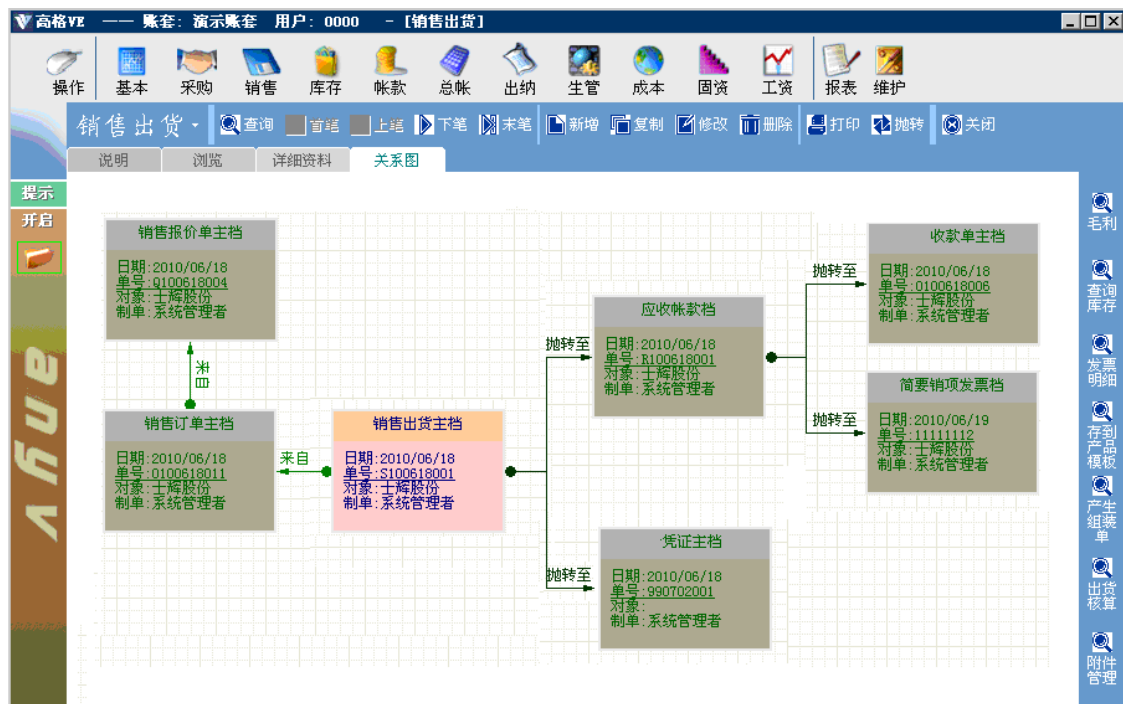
高格VE —— 账套：演示账套 用户：0000 - [销售出货]

操作 基本 采购 销售 库存 帐款 总帐 出纳 生管 成本 固资 工资 报表 维护

销售出货 查询 首笔 上笔 下笔 末笔 新增 复制 修改 删除 打印 抛转 关闭

说明 浏览 详细资料 关系图

提示
开启

销售报价单主档
日期:2010/06/18
单号:0100618004
对象:士辉股份
制单:系统管理者

来自

销售订单主档
日期:2010/06/18
单号:0100618011
对象:士辉股份
制单:系统管理者

来自

销售出货主档
日期:2010/06/18
单号:S100618001
对象:士辉股份
制单:系统管理者

抛转至

应收帐款档
日期:2010/06/18
单号:R100618001
对象:士辉股份
制单:系统管理者

抛转至

收款单主档
日期:2010/06/18
单号:0100618006
对象:士辉股份
制单:系统管理者

抛转至

简要销项发票档
日期:2010/06/19
单号:11111112
对象:士辉股份
制单:系统管理者

抛转至

凭证主档
日期:2010/06/18
单号:990702001
对象:
制单:系统管理者

毛利
查询库存
发票明细
存到产品模板
产生组装单
出货核算
附件管理